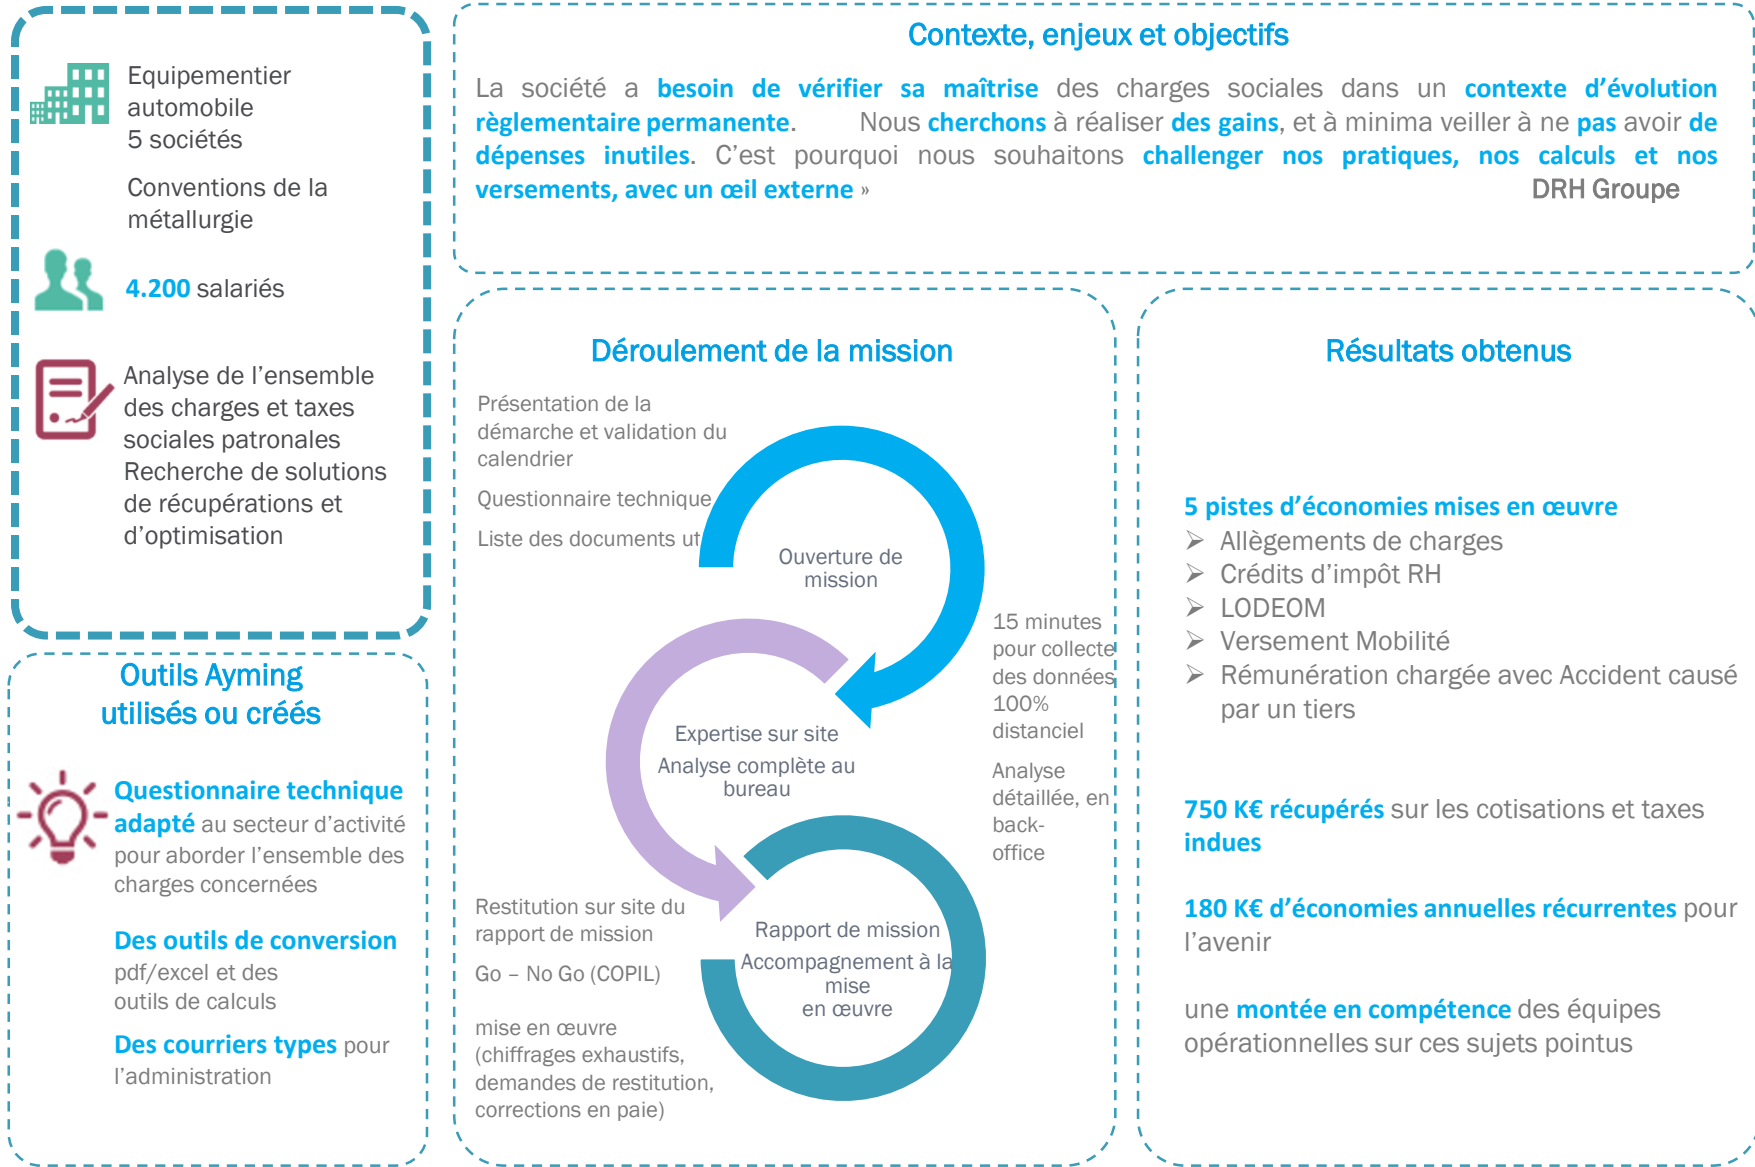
Equipementier automobile
5 sociétés

Conventions de la métallurgie

4.200 salariés

Analyse de l'ensemble des charges et taxes sociales patronales
Recherche de solutions de récupérations et d'optimisation

Outils Ayming utilisés ou créés

Questionnaire technique adapté au secteur d'activité pour aborder l'ensemble des charges concernées

Des outils de conversion pdf/excel et des outils de calculs

Des courriers types pour l'administration

Contexte, enjeux et objectifs

La société a besoin de vérifier sa maîtrise des charges sociales dans un contexte d'évolution règlementaire permanente. Nous cherchons à réaliser des gains, et à minima veiller à ne pas avoir de dépenses inutiles. C'est pourquoi nous souhaitons challenger nos pratiques, nos calculs et nos versements, avec un œil externe »
DRH Groupe

Déroulement de la mission

Présentation de la démarche et validation du calendrier

Questionnaire technique

Liste des documents ut

Ouverture de mission

15 minutes pour collecte des données 100% distanciel

Expertise sur site
Analyse complète au bureau

Analyse détaillée, en back-office

Restitution sur site du rapport de mission

Go – No Go (COPIL)

mise en œuvre (chiffrages exhaustifs, demandes de restitution, corrections en paie)

Rapport de mission
Accompagnement à la mise en œuvre

Résultats obtenus

5 pistes d'économies mises en œuvre
➢ Allègements de charges
➢ Crédits d'impôt RH
➢ LODEOM
➢ Versement Mobilité
➢ Rémunération chargée avec Accident causé par un tiers

750 K€ récupérés sur les cotisations et taxes indues

180 K€ d'économies annuelles récurrentes pour l'avenir

une montée en compétence des équipes opérationnelles sur ces sujets pointus